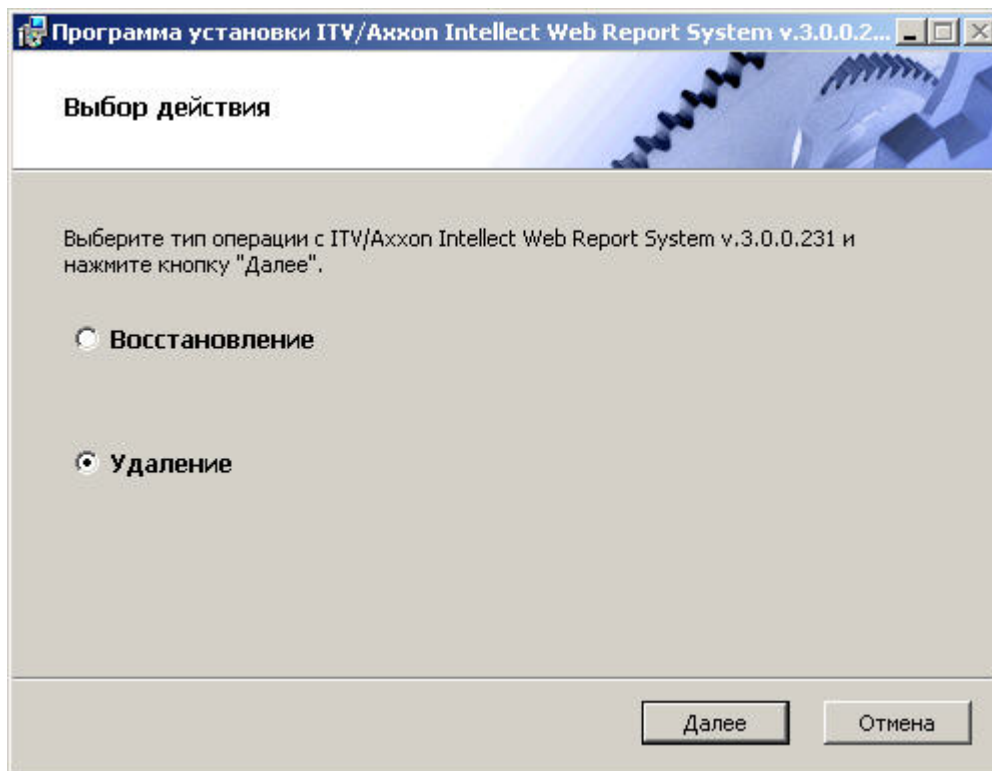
Программа установки ITV/Axxon Intellect Web Report System v.3.0.0.2...

Выбор действия

Выберите тип операции с ITV/Axxon Intellect Web Report System v.3.0.0.231 и нажмите кнопку "Далее".

Восстановление

Удаление

Далее

Отмена